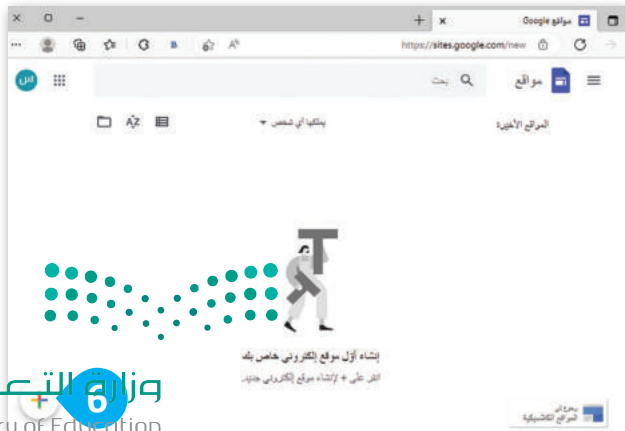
مواقع Google
https://sites.google.com/new
مواقع
بحث
المواقع الأخيرة
يملكها أي شخص
إنشاء أول موقع إلكتروني خاص بك
انقر على + لإنشاء موقع إلكتروني جديد.
6
وزارة التعـ
ry of Education
يحوي المواقع الكلاسيكية